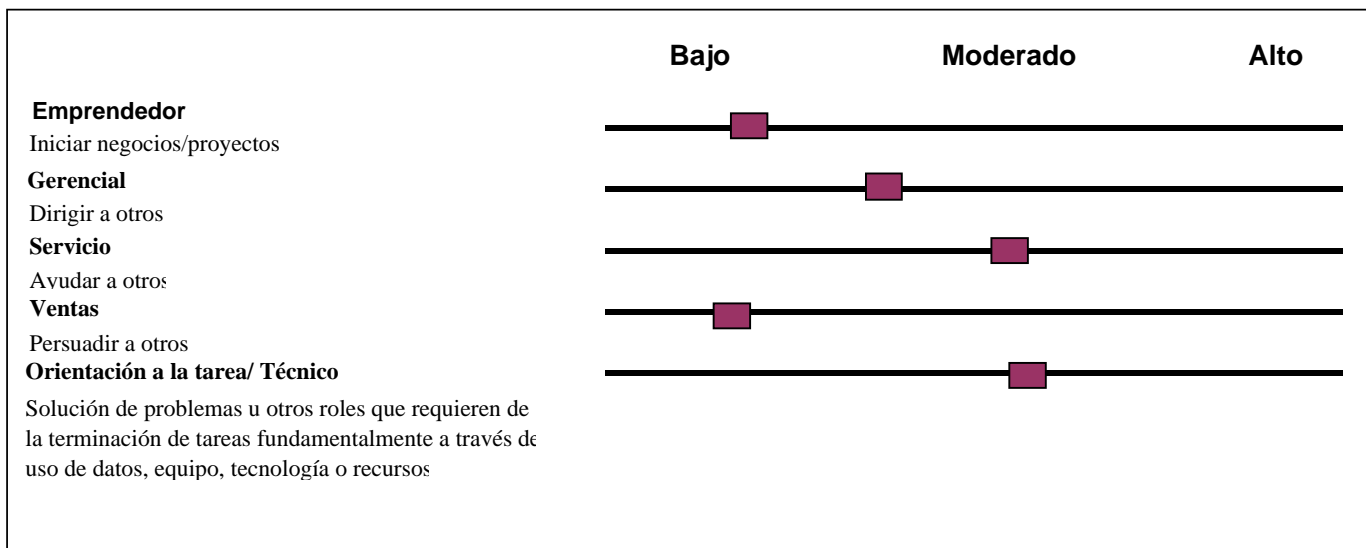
Bajo Moderado Alto

**Emprendedor**
Iniciar negocios/proyectos

**Gerencial**
Dirigir a otros

**Servicio**
Ayudar a otros

**Ventas**
Persuadir a otros

**Orientación a la tarea/ Técnico**
Solución de problemas u otros roles que requieren de la terminación de tareas fundamentalmente a través de uso de datos, equipo, tecnología o recursos